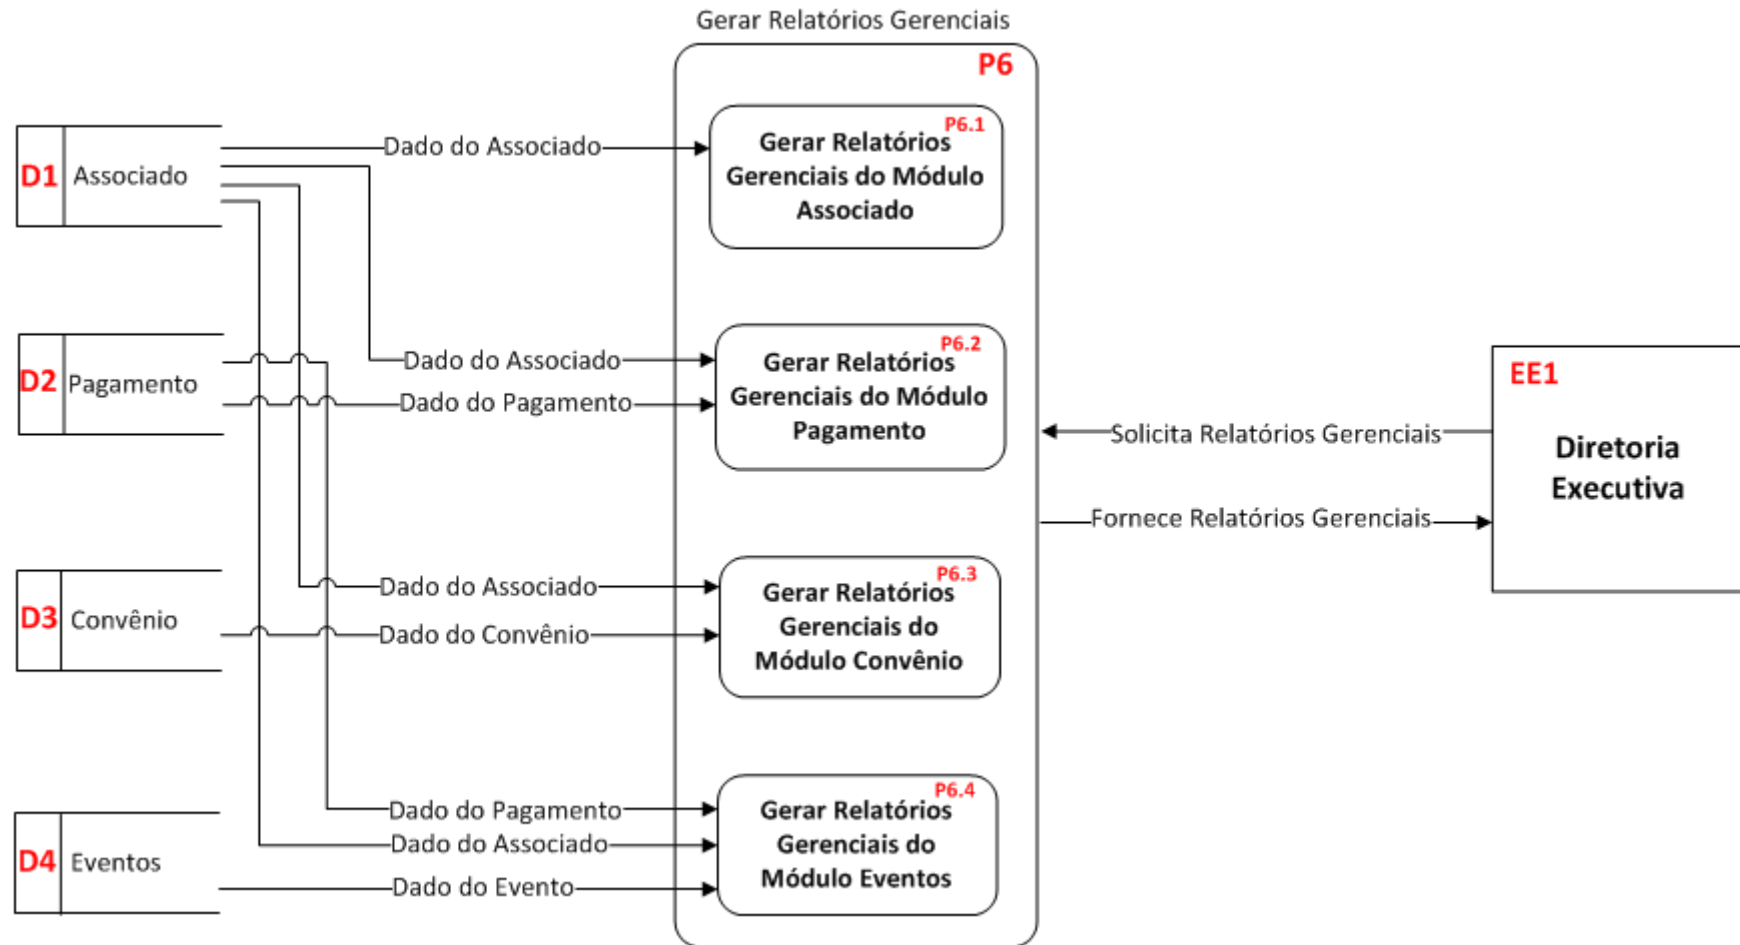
Gerar Relatórios Gerenciais

P6

D1 Associado

Dado do Associado

P6.1 Gerar Relatórios Gerenciais do Módulo Associado

D2 Pagamento

Dado do Associado

Dado do Pagamento

P6.2 Gerar Relatórios Gerenciais do Módulo Pagamento

Solicita Relatórios Gerenciais

Fornece Relatórios Gerenciais

EE1 Diretoria Executiva

D3 Convênio

Dado do Associado

Dado do Convênio

P6.3 Gerar Relatórios Gerenciais do Módulo Convênio

D4 Eventos

Dado do Pagamento

Dado do Associado

Dado do Evento

P6.4 Gerar Relatórios Gerenciais do Módulo Eventos